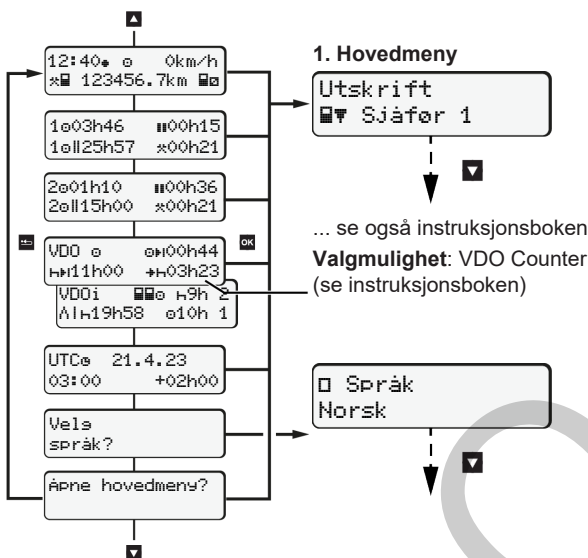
12:40 0km/h
123456.7km

1 03h46 00h15
1 25h57 00h21

2 01h10 00h36
2 15h00 00h21

VDO 00h44
11h00 03h23

VDOi 9h 2
19h58 10h 1

UTC 21.4.23
03:00 +02h00

Velg
språk?

Åpne hovedmeny?

**1. Hovedmeny**

Utskrift
Sjåfør 1

... se også instruksjonsboken

**Valgmulighet**: VDO Counter
(se instruksjonsboken)

Språk
Norsk